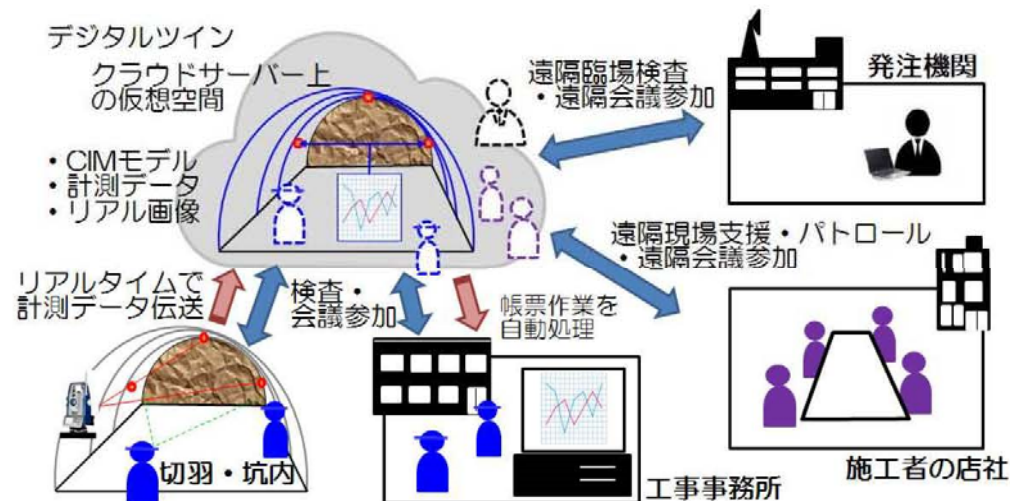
デジタルツイン

クラウドサーバー上の仮想空間

・CIMモデル
・計測データ
・リアル画像

遠隔臨場検査
・遠隔会議参加

発注機関

遠隔現場支援・パトロール
・遠隔会議参加

リアルタイムで計測データ伝送

検査・会議参加

帳票作業を自動処理

切羽・坑内

工事事務所

施工者の店社